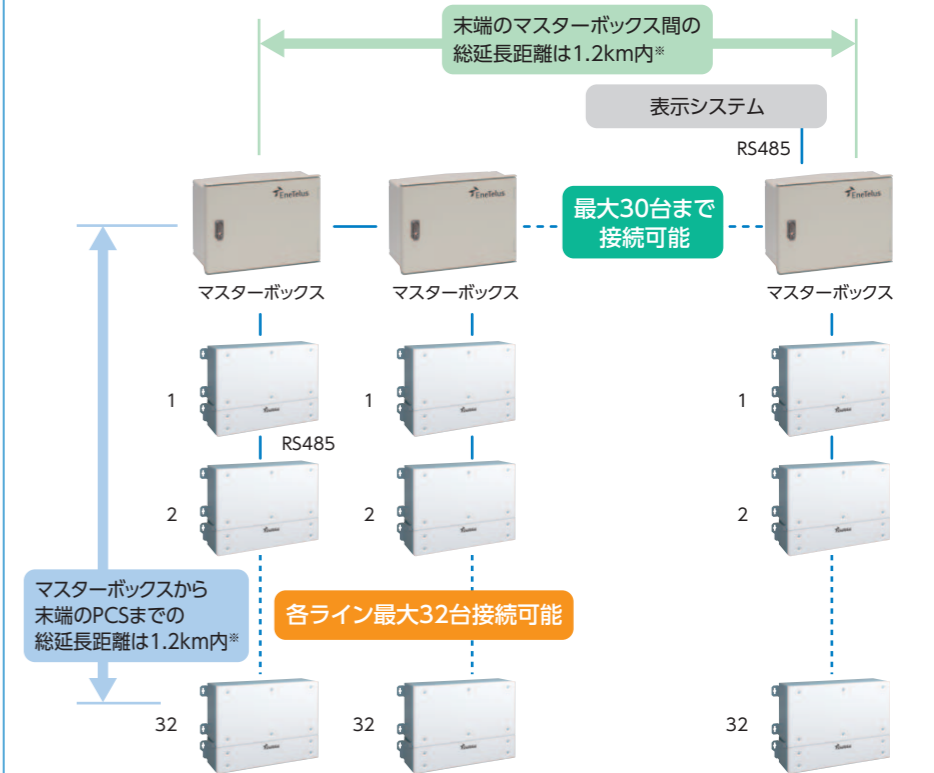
末端のマスターボックス間の総延長距離は1.2km内※

表示システム

RS485

EneTelus

EneTelus

EneTelus

最大30台まで接続可能

マスターボックス

マスターボックス

マスターボックス

1

1

1

RS485

2

2

2

マスターボックスから末端のPCSまでの総延長距離は1.2km内※

各ライン最大32台接続可能

32

32

32